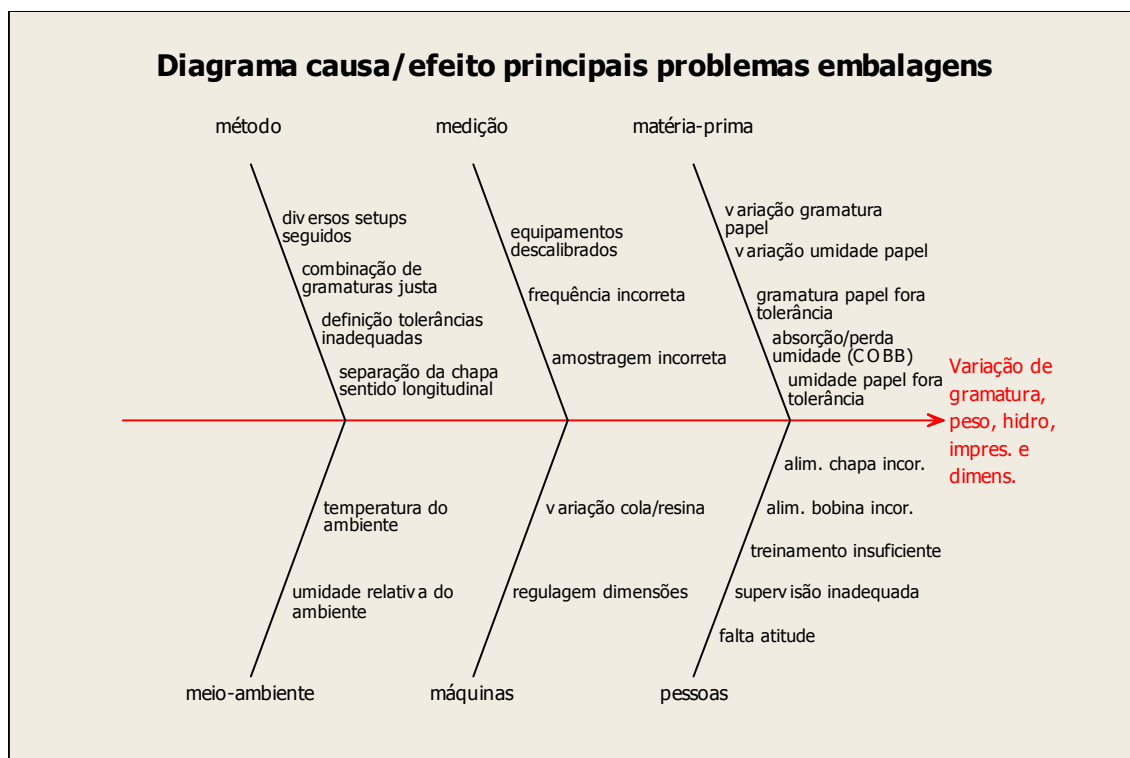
Diagrama causa/efeito principais problemas embalagens

método

diversos setups seguidos

combinação de gramaturas justa

definição tolerâncias inadequadas

separação da chapa sentido longitudinal

medição

equipamentos descalibrados

frequência incorreta

amostragem incorreta

matéria-prima

variação gramatura papel

variação umidade papel

gramatura papel fora tolerância

absorção/perda umidade (COBB)

umidade papel fora tolerância

Variação de gramatura, peso, hidro, impres. e dimens.

temperatura do ambiente

umidade relativa do ambiente

meio-ambiente

variação cola/resina

regulagem dimensões

máquinas

alim. chapa incor.

alim. bobina incor.

treinamento insuficiente

supervisão inadequada

falta atitude

pessoas